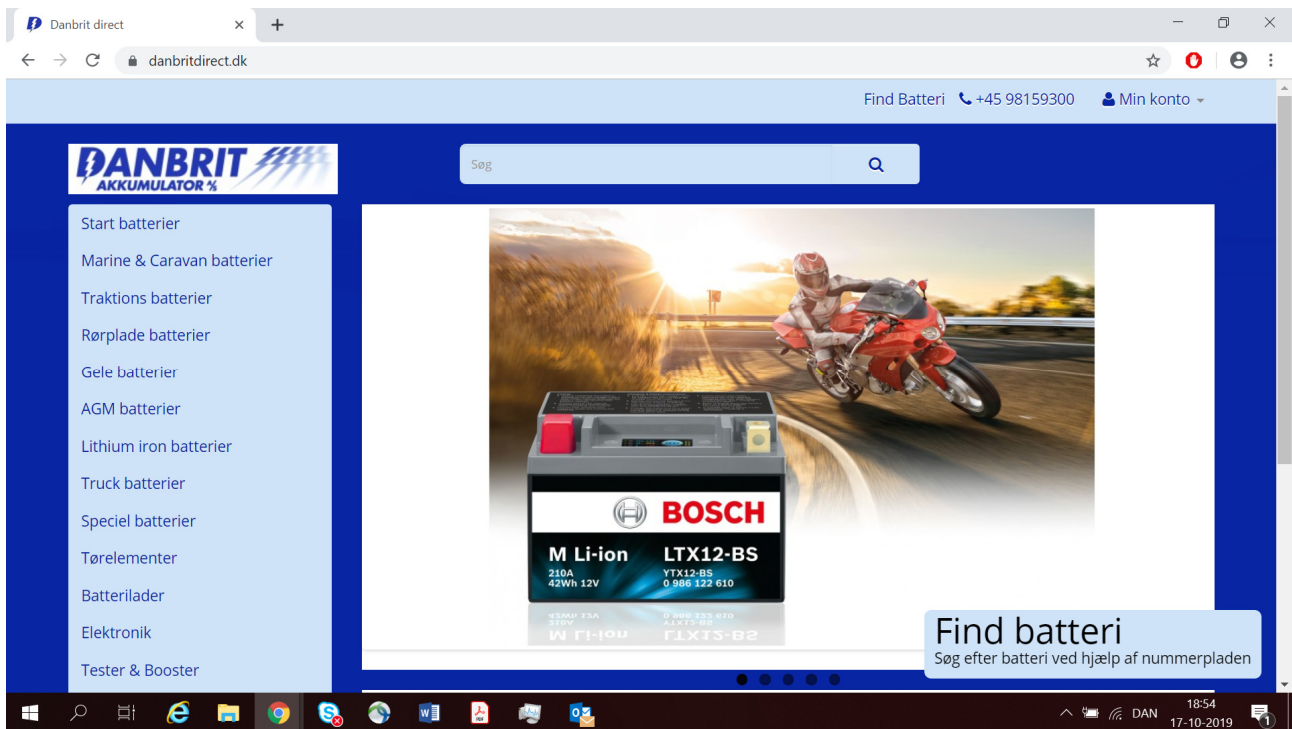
Danbrit direct

danbritdirect.dk

Find Batteri +45 98159300 Min konto

DANBRIT AKKUMULATOR

Søg

Start batterier
Marine & Caravan batterier
Traktions batterier
Rørplade batterier
Gele batterier
AGM batterier
Lithium iron batterier
Truck batterier
Speciel batterier
Tørelementer
Batterilader
Elektronik
Tester & Booster

BOSCH
M Li-ion
210A
42Wh 12V
LTX12-BS
YTX12-BS
0 986 122 610

Find batteri
Søg efter batteri ved hjælp af nummerpladen

DAN 18:54 17-10-2019